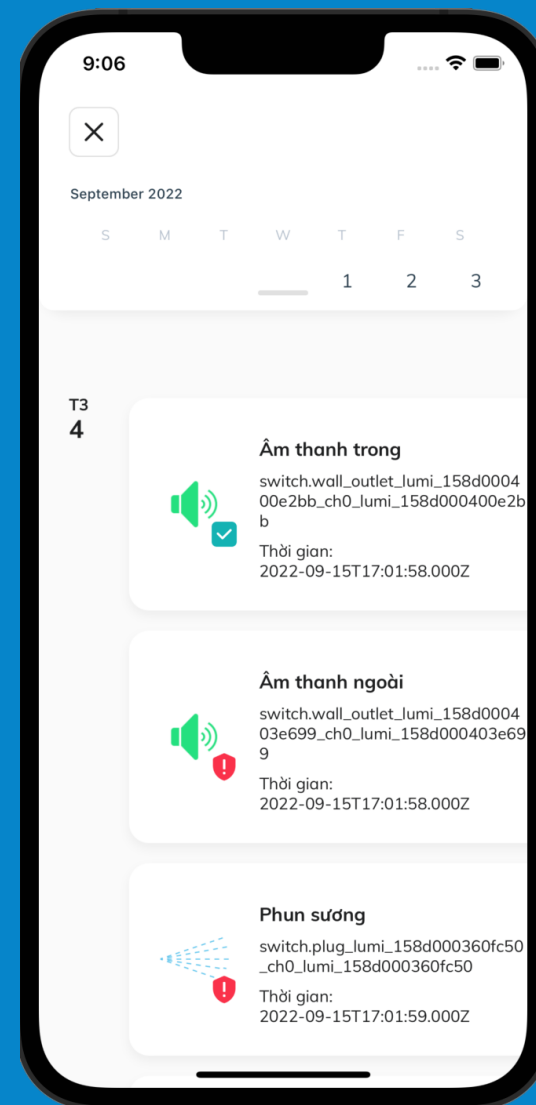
9:06

×

September 2022

S M T W T F S

1 2 3

T3
4

Âm thanh trong
switch.wall_outlet_lumi_158d000400e2bb_ch0_lumi_158d000400e2bb
Thời gian:
2022-09-15T17:01:58.000Z

Âm thanh ngoài
switch.wall_outlet_lumi_158d000403e699_ch0_lumi_158d000403e699
Thời gian:
2022-09-15T17:01:58.000Z

Phun sương
switch.plug_lumi_158d000360fc50_ch0_lumi_158d000360fc50
Thời gian:
2022-09-15T17:01:59.000Z